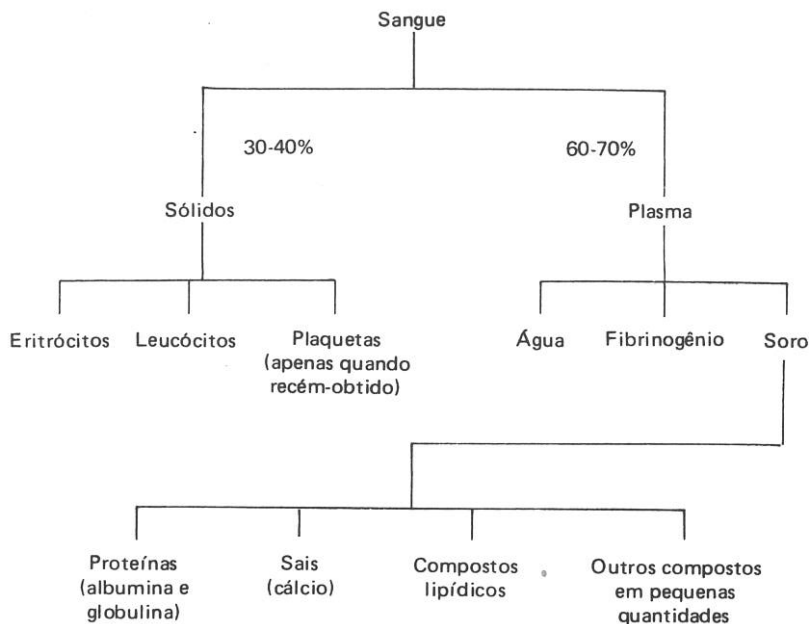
Sangue

30-40%

60-70%

Sólidos

Plasma

Eritrócitos

Leucócitos

Plaquetas (apenas quando recém-obtido)

Água

Fibrinogênio

Soro

Proteínas (albumina e globulina)

Sais (cálcio)

Compostos lipídicos

Outros compostos em pequenas quantidades